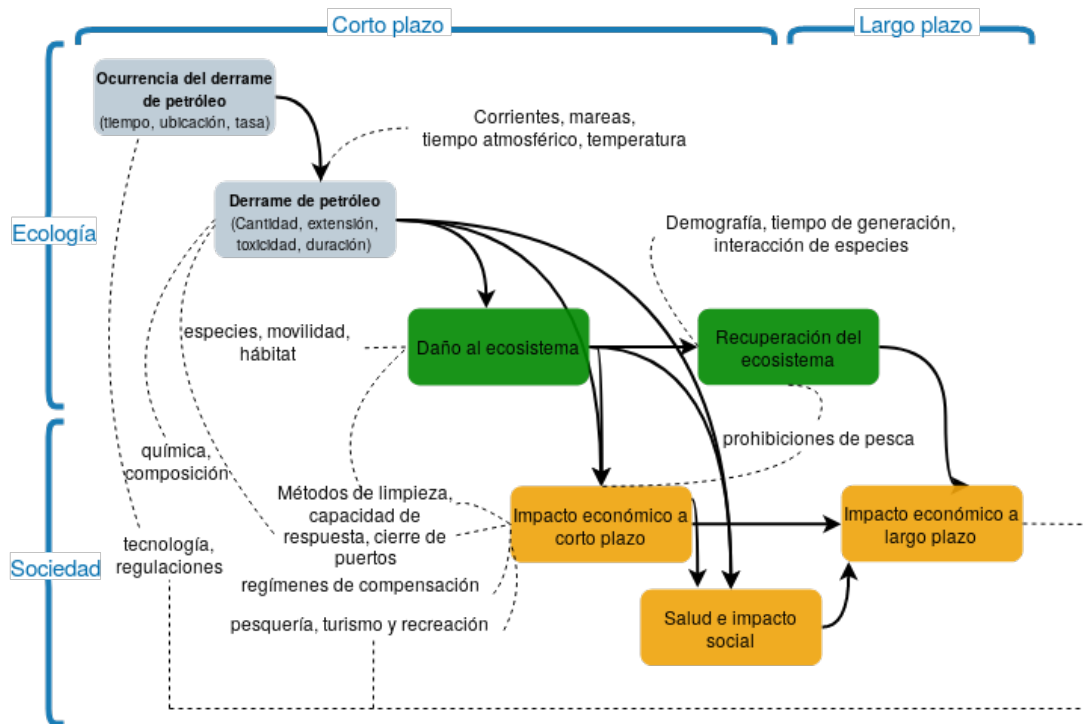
Corto plazo

Largo plazo

Ecología

Sociedad

Ocurrencia del derrame de petróleo (tiempo, ubicación, tasa)

Corrientes, mareas, tiempo atmosférico, temperatura

Derrame de petróleo (Cantidad, extensión, toxicidad, duración)

Demografía, tiempo de generación, interacción de especies

especies, movilidad, hábitat

Daño al ecosistema

Recuperación del ecosistema

prohibiciones de pesca

química, composición

Métodos de limpieza, capacidad de respuesta, cierre de puertos

Impacto económico a corto plazo

Impacto económico a largo plazo

tecnología, regulaciones

regímenes de compensación

pesquería, turismo y recreación

Salud e impacto social